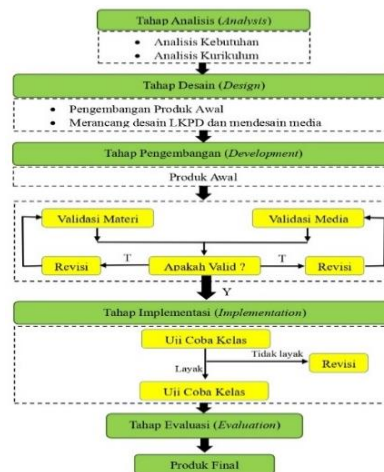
Tahap Analisis (*Analysis*)

- Analisis Kebutuhan
- Analisis Kurikulum

Tahap Desain (*Design*)

- Pengembangan Produk Awal
- Merancang desain LKPD dan mendesain media

Tahap Pengembangan (*Development*)

Produk Awal

Validasi Materi

Validasi Media

T

T

Revisi

Apakah Valid ?

Revisi

Y

Tahap Implementasi (*Implementation*)

Uji Coba Kelas

Tidak layak

Layak

Revisi

Uji Coba Kelas

Tahap Evaluasi (*Evaluation*)

Produk Final